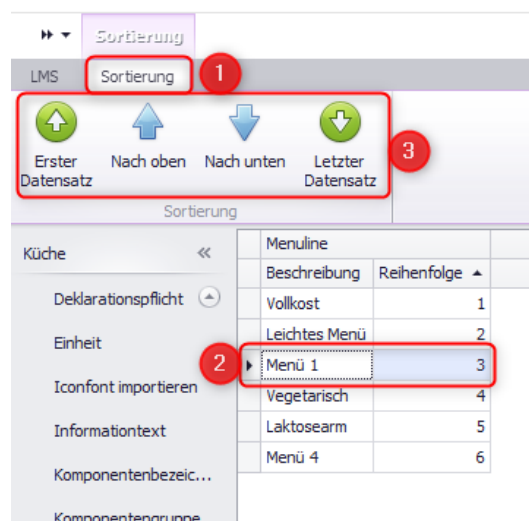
Sortierung

LMS
Sortierung
1

Erster Datensatz
Nach oben
Nach unten
Letzter Datensatz
3

Sortierung

Küche «

Deklarationspflicht
Einheit
Iconfont importieren
Informationtext
Komponentenbezeic...
Komponentengruppe

| Menuline | |
|---|---|
| Beschreibung | Reihenfolge ▲ |
| Vollkost | 1 |
| Leichtes Menü | 2 |
| Menü 1 | 3 |
| Vegetarisch | 4 |
| Laktosearm | 5 |
| Menü 4 | 6 |

2